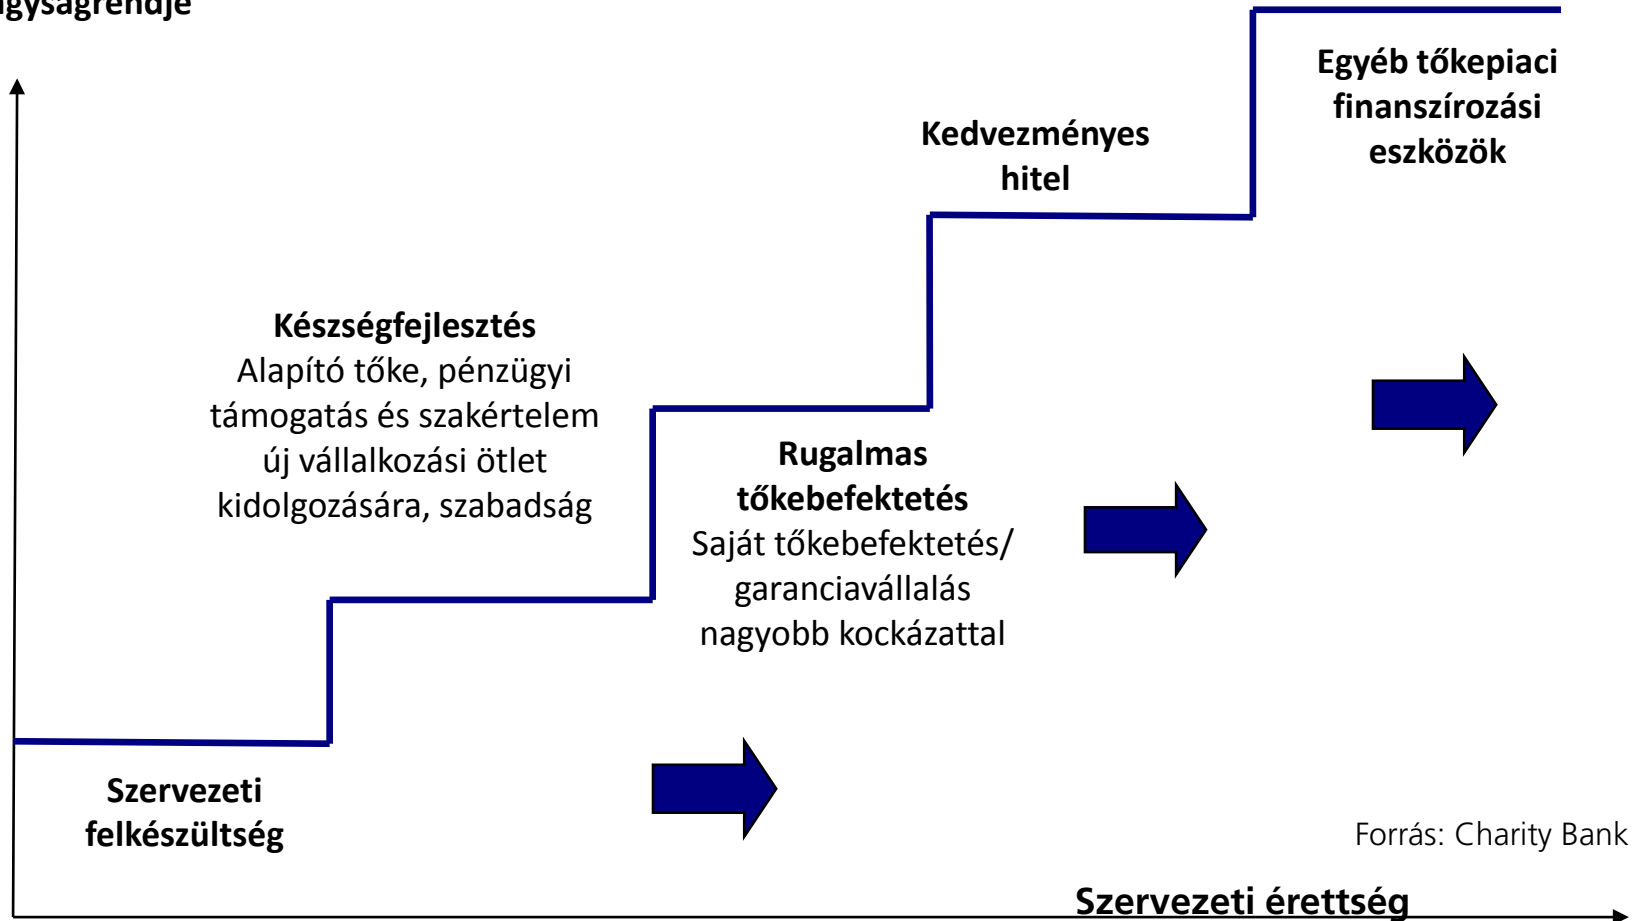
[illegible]gyságrendje

Egyéb tőkepiaci finanszírozási eszközök

Kedvezményes hitel

**Készségfejlesztés**
Alapító tőke, pénzügyi támogatás és szakértelem új vállalkozási ötlet kidolgozására, szabadság

**Rugalmas tőkebefektetés**
Saját tőkebefektetés/ garanciavállalás nagyobb kockázattal

Szervezeti felkészültség

Forrás: Charity Bank

Szervezeti érettség